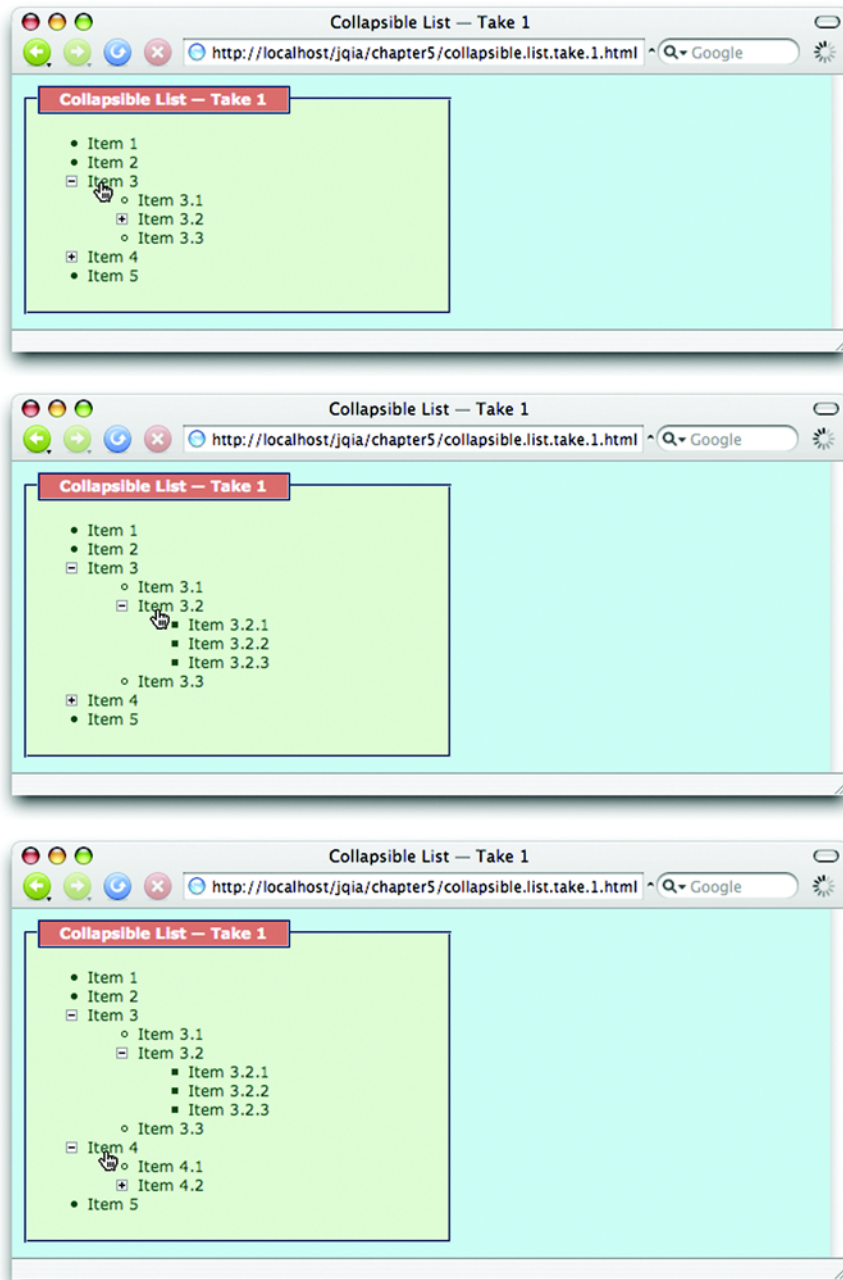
Collapsible List — Take 1

http://localhost/jqia/chapter5/collapsible.list.take.1.html

Google

Collapsible List — Take 1

- Item 1
- Item 2
- Item 3
  - Item 3.1
  - Item 3.2
  - Item 3.3
- Item 4
- Item 5

Collapsible List — Take 1

http://localhost/jqia/chapter5/collapsible.list.take.1.html

Google

Collapsible List — Take 1

- Item 1
- Item 2
- Item 3
  - Item 3.1
  - Item 3.2
    - Item 3.2.1
    - Item 3.2.2
    - Item 3.2.3
  - Item 3.3
- Item 4
- Item 5

Collapsible List — Take 1

http://localhost/jqia/chapter5/collapsible.list.take.1.html

Google

Collapsible List — Take 1

- Item 1
- Item 2
- Item 3
  - Item 3.1
  - Item 3.2
    - Item 3.2.1
    - Item 3.2.2
    - Item 3.2.3
  - Item 3.3
- Item 4
  - Item 4.1
  - Item 4.2
- Item 5